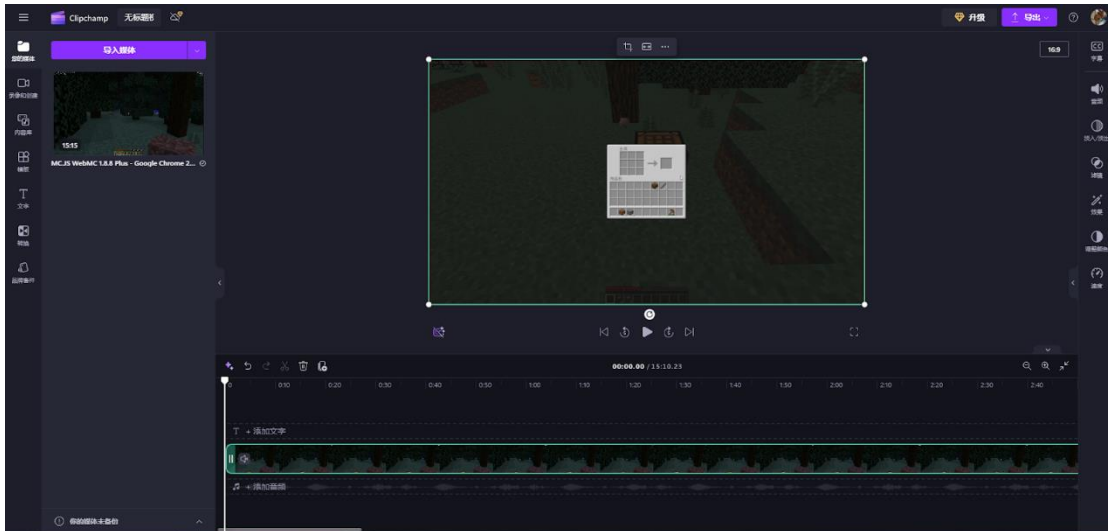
Clipchamp 无标题视频

升级 导出

你的媒体

导入媒体

15:15

MC.JS WebMC 1.8.8 Plus - Google Chrome 2...

录像和创建

内容库

模板

文本

转场

品牌套件

16:9

字幕

音频

淡入/淡出

滤镜

效果

调整颜色

速度

00:00.00 / 15:10.23

0 0:10 0:20 0:30 0:40 0:50 1:00 1:10 1:20 1:30 1:40 1:50 2:00 2:10 2:20 2:30 2:40

T + 添加文字

+ 添加音频

你的媒体未备份